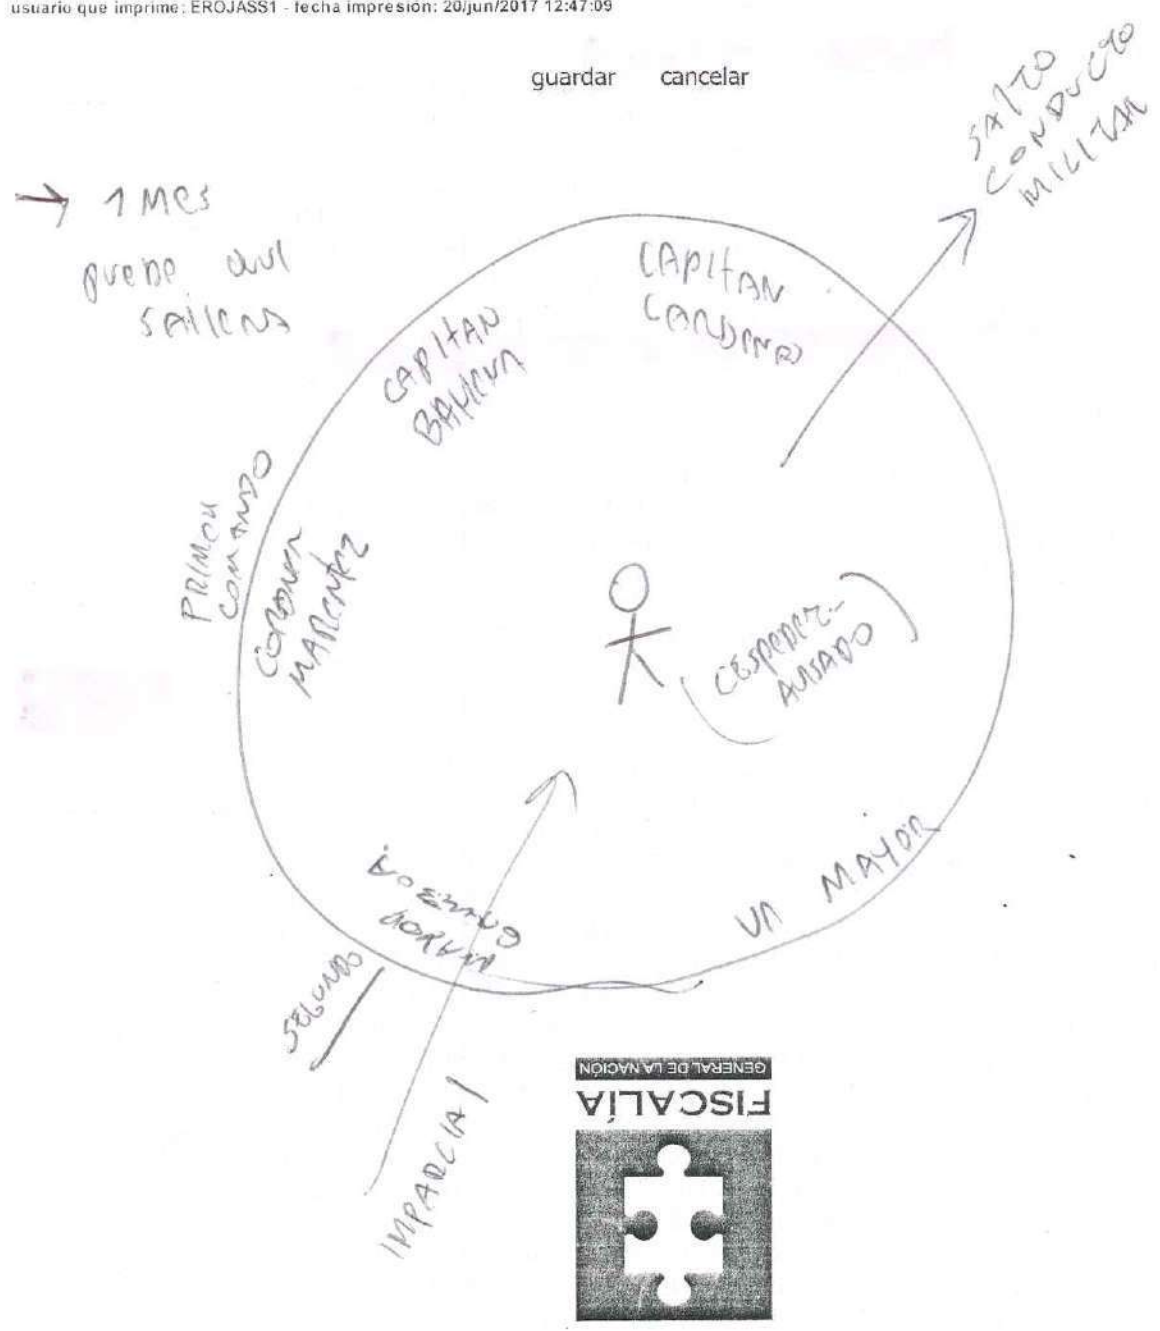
usuario que imprime: EROJASS1 - fecha impresión: 20/jun/2017 12:47:09

guardar cancelar

SALTO CONDUCTO MILITAR

→ 1 MES
PUEDO QUI SALIENDO

CAPITAN CORDERO

CAPITAN BAUTISTA

PRIMER COMANDO

CORONEL MARTINEZ

CESPEDES ASISTO

UN MAYOR

MAYOR CAMACHO

SEGUNDO

IMPARCIAL

FISCALÍA
GENERAL DE LA NACIÓN